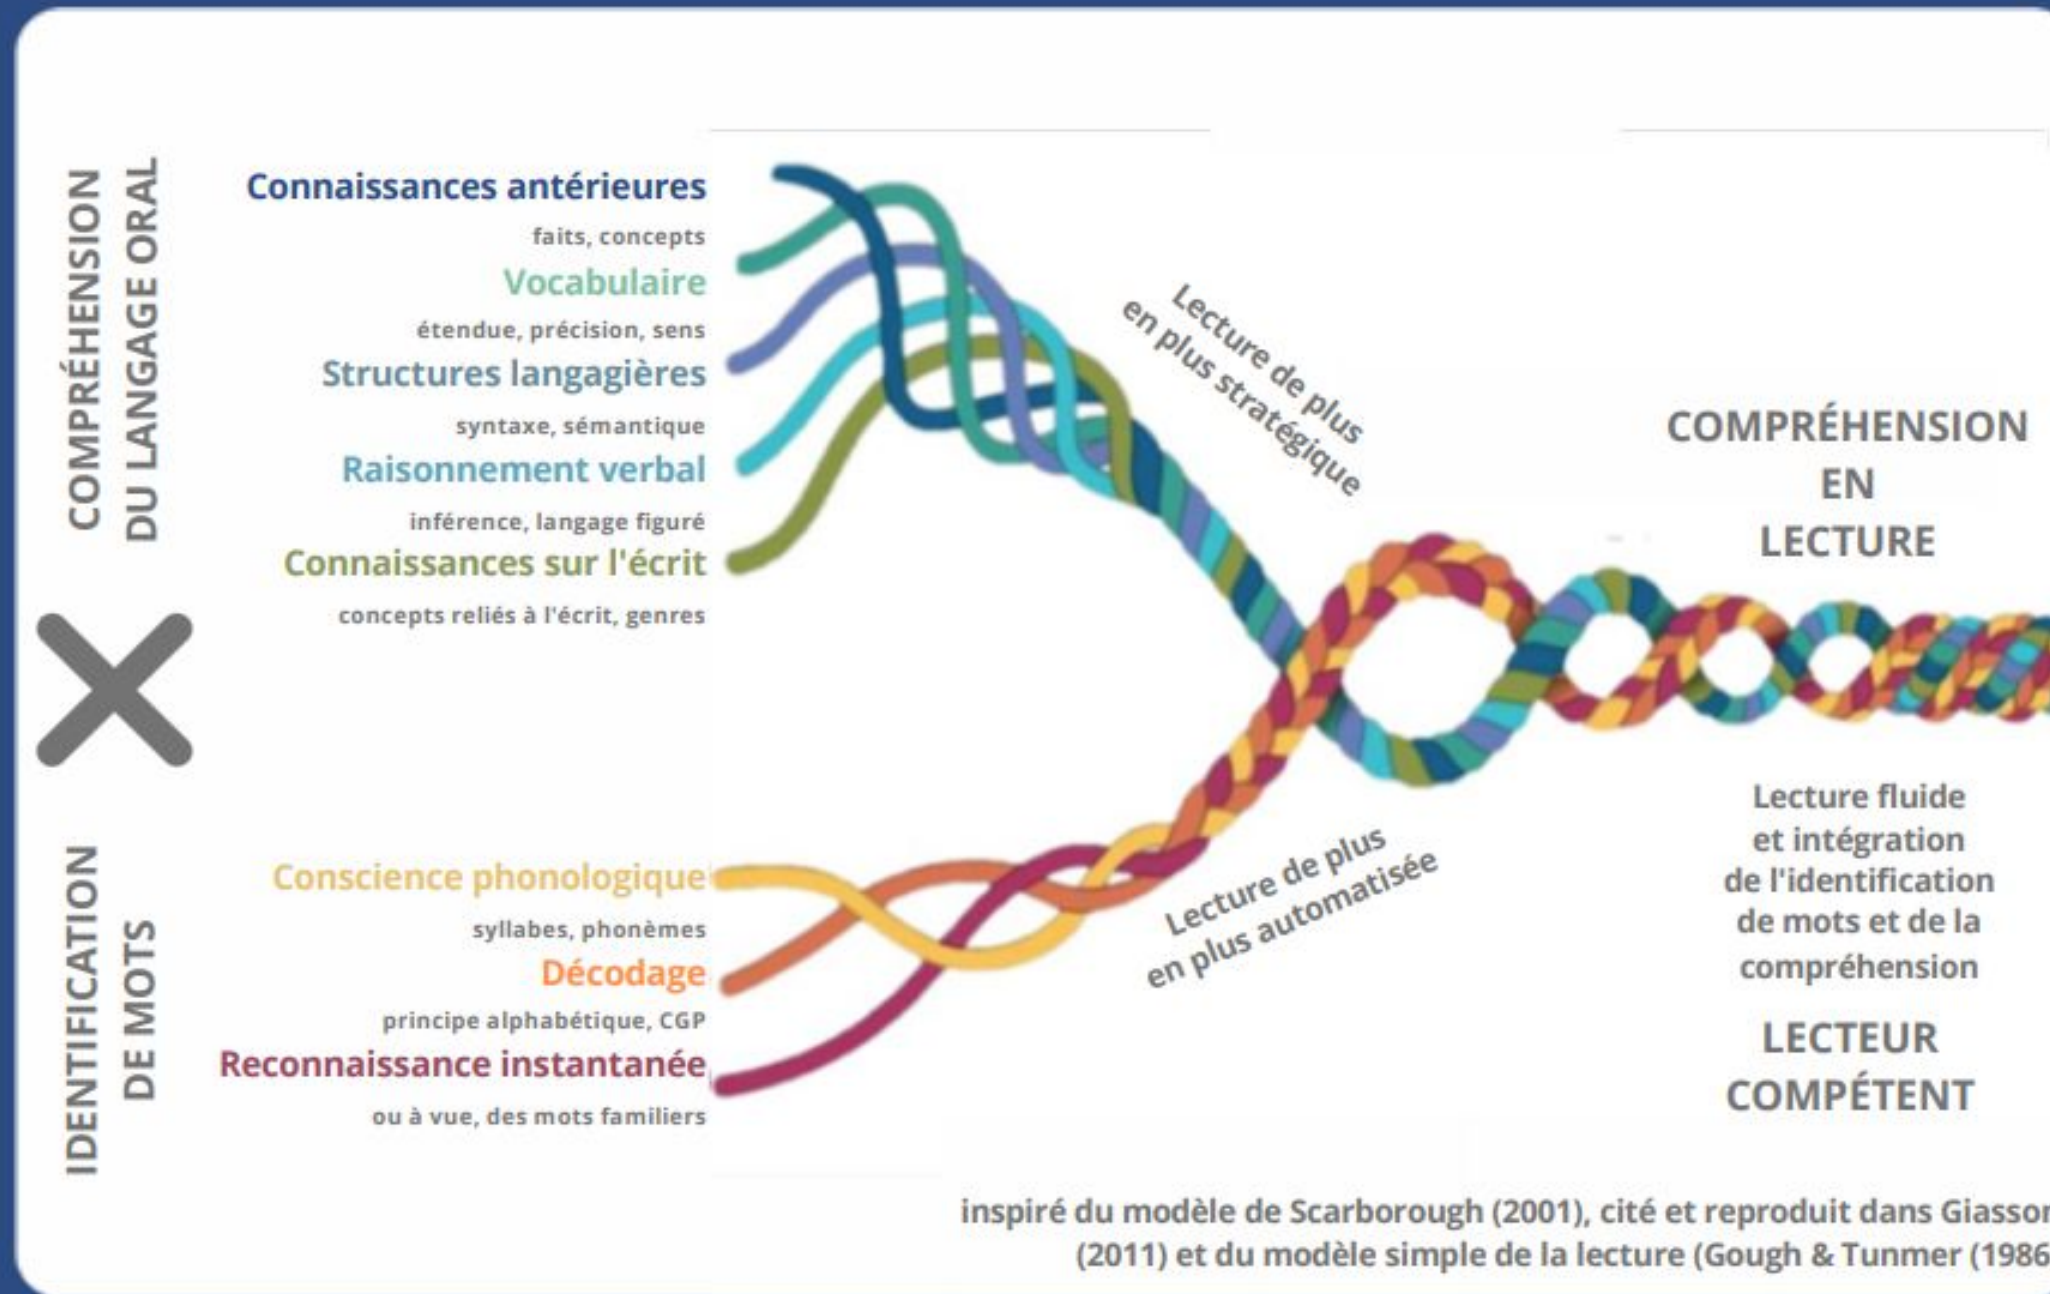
COMPRÉHENSION DU LANGAGE ORAL

Connaissances antérieures
faits, concepts
Vocabulaire
étendue, précision, sens
Structures langagières
syntaxe, sémantique
Raisonnement verbal
inférence, langage figuré
Connaissances sur l'écrit
concepts reliés à l'écrit, genres

X

IDENTIFICATION DE MOTS

Conscience phonologique
syllabes, phonèmes
Décodage
principe alphabétique, CGP
Reconnaissance instantanée
ou à vue, des mots familiers

Lecture de plus en plus stratégique

Lecture de plus en plus automatisée

COMPRÉHENSION EN LECTURE

Lecture fluide et intégration de l'identification de mots et de la compréhension

LECTEUR COMPÉTENT

inspiré du modèle de Scarborough (2001), cité et reproduit dans Giasso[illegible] (2011) et du modèle simple de la lecture (Gough & Tunmer (1986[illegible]